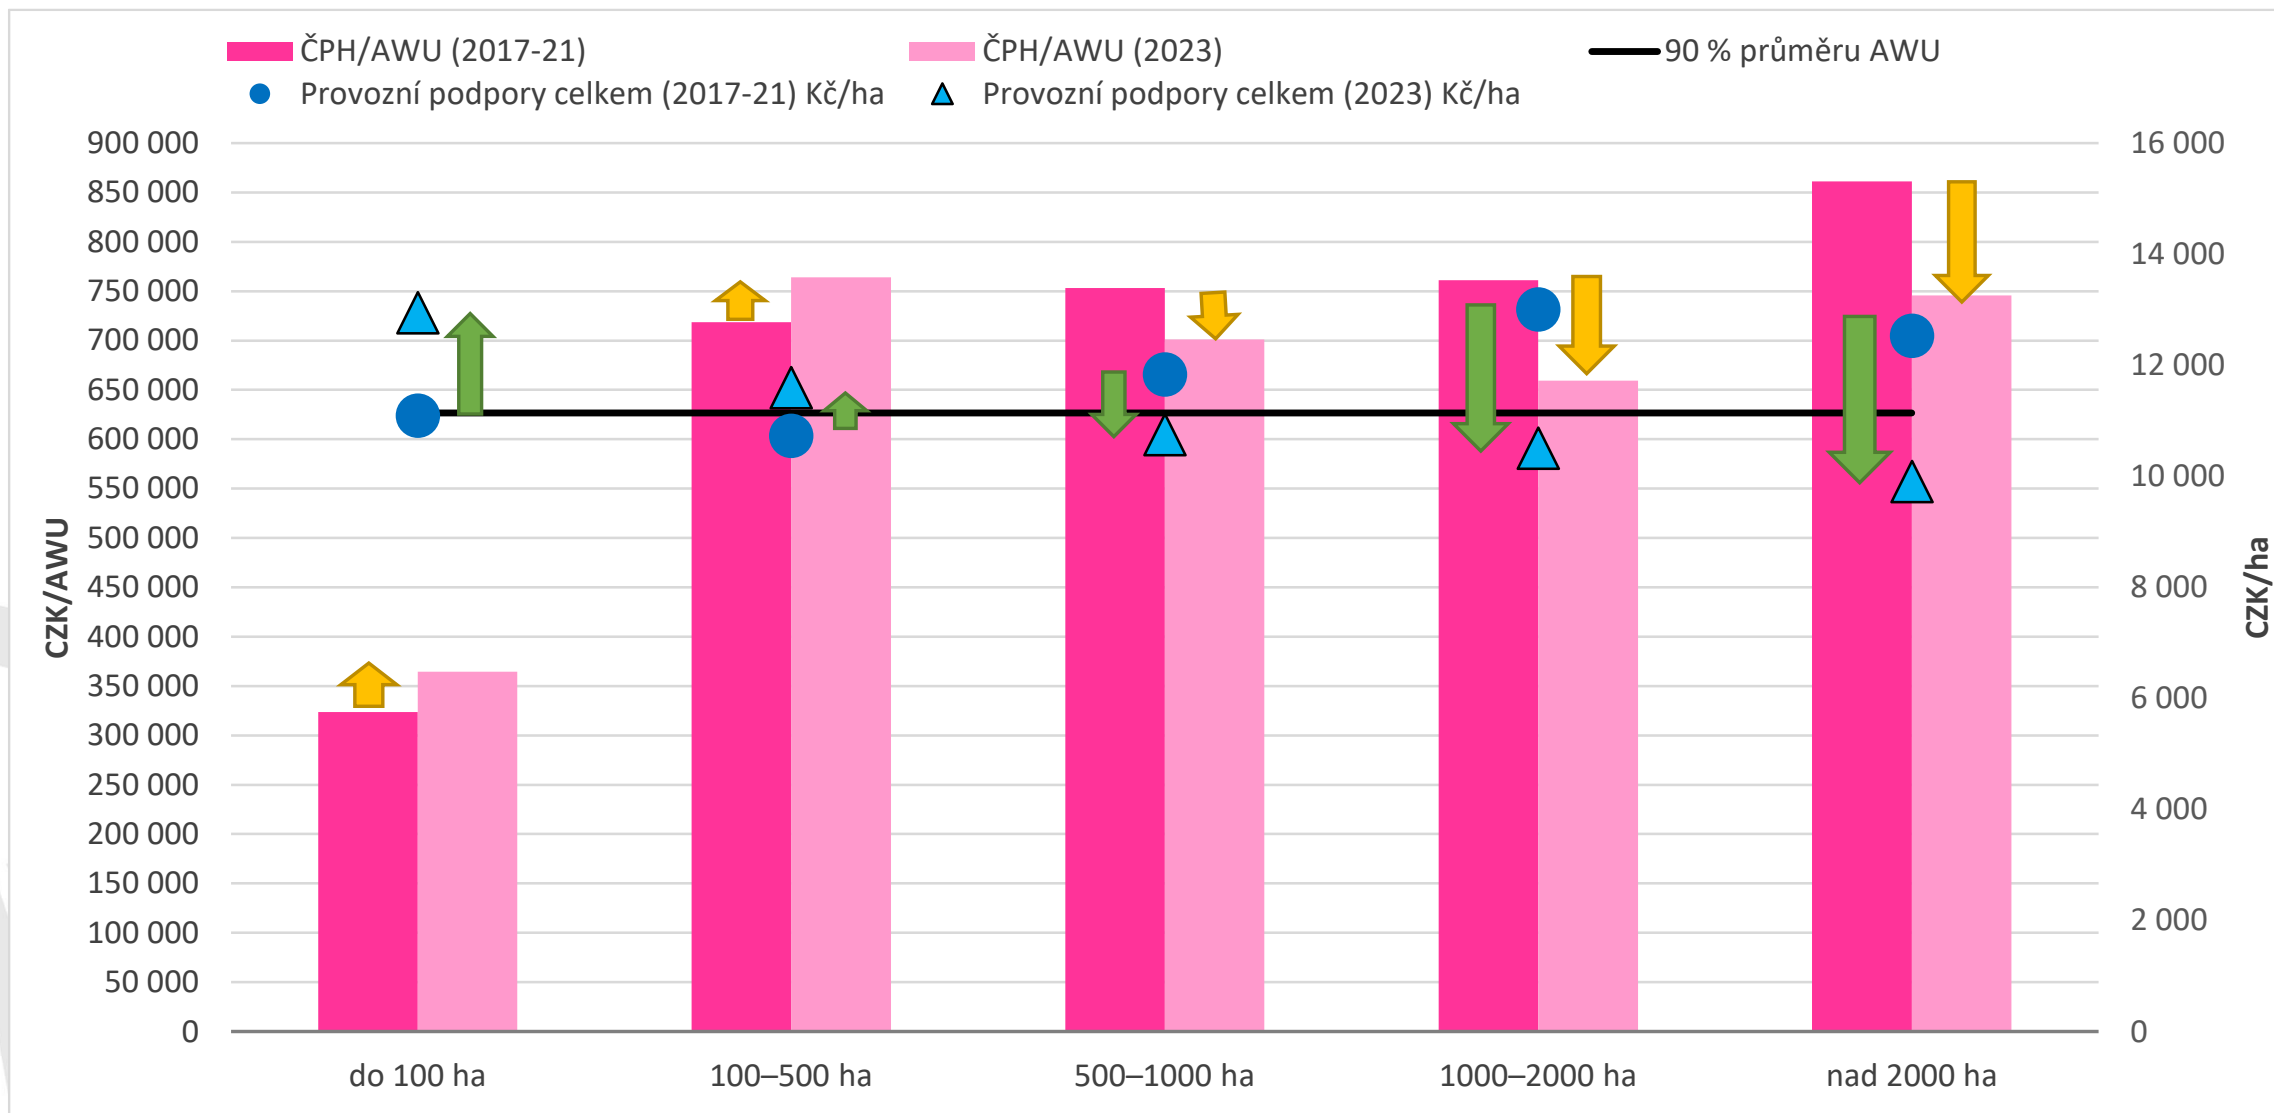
ČPH/AWU (2017-21) ČPH/AWU (2023) 90 % průměru AWU
Provozní podpory celkem (2017-21) Kč/ha Provozní podpory celkem (2023) Kč/ha

CZK/AWU
900 000
850 000
800 000
750 000
700 000
650 000
600 000
550 000
500 000
450 000
400 000
350 000
300 000
250 000
200 000
150 000
100 000
50 000
0

CZK/ha
16 000
14 000
12 000
10 000
8 000
6 000
4 000
2 000
0

do 100 ha
100–500 ha
500–1000 ha
1000–2000 ha
nad 2000 ha